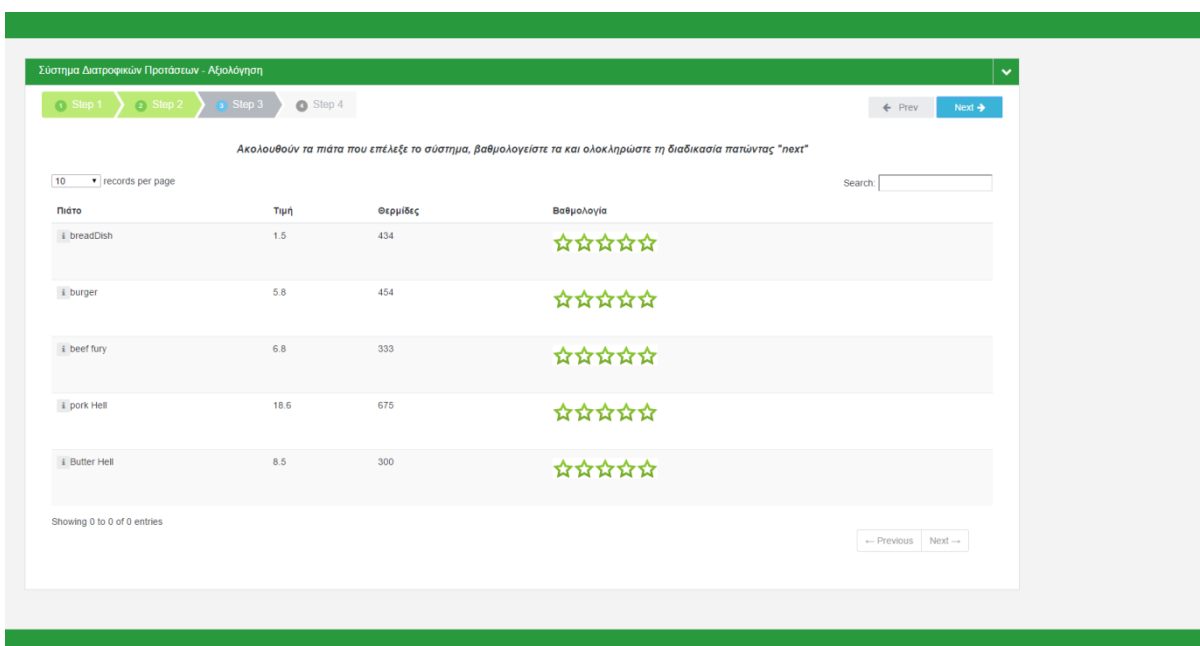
Σύστημα Διατροφικών Προτάσεων - Αξιολόγηση

1 Step 1
2 Step 2
3 Step 3
4 Step 4

← Prev
Next →

Ακολουθούν τα πιάτα που επέλεξε το σύστημα, βαθμολογείστε τα και ολοκληρώστε τη διαδικασία πατώντας "next"

10 records per page

Search:

| Πιάτο | Τιμή | Θερμίδες | Βαθμολογία |
|---|---|---|---|
| i breadDish | 1.5 | 434 | ☆☆☆☆☆ |
| i burger | 5.8 | 454 | ☆☆☆☆☆ |
| i beef fury | 6.8 | 333 | ☆☆☆☆☆ |
| i pork Hell | 18.6 | 675 | ☆☆☆☆☆ |
| i Butter Hell | 8.5 | 300 | ☆☆☆☆☆ |

Showing 0 to 0 of 0 entries

← Previous
Next →